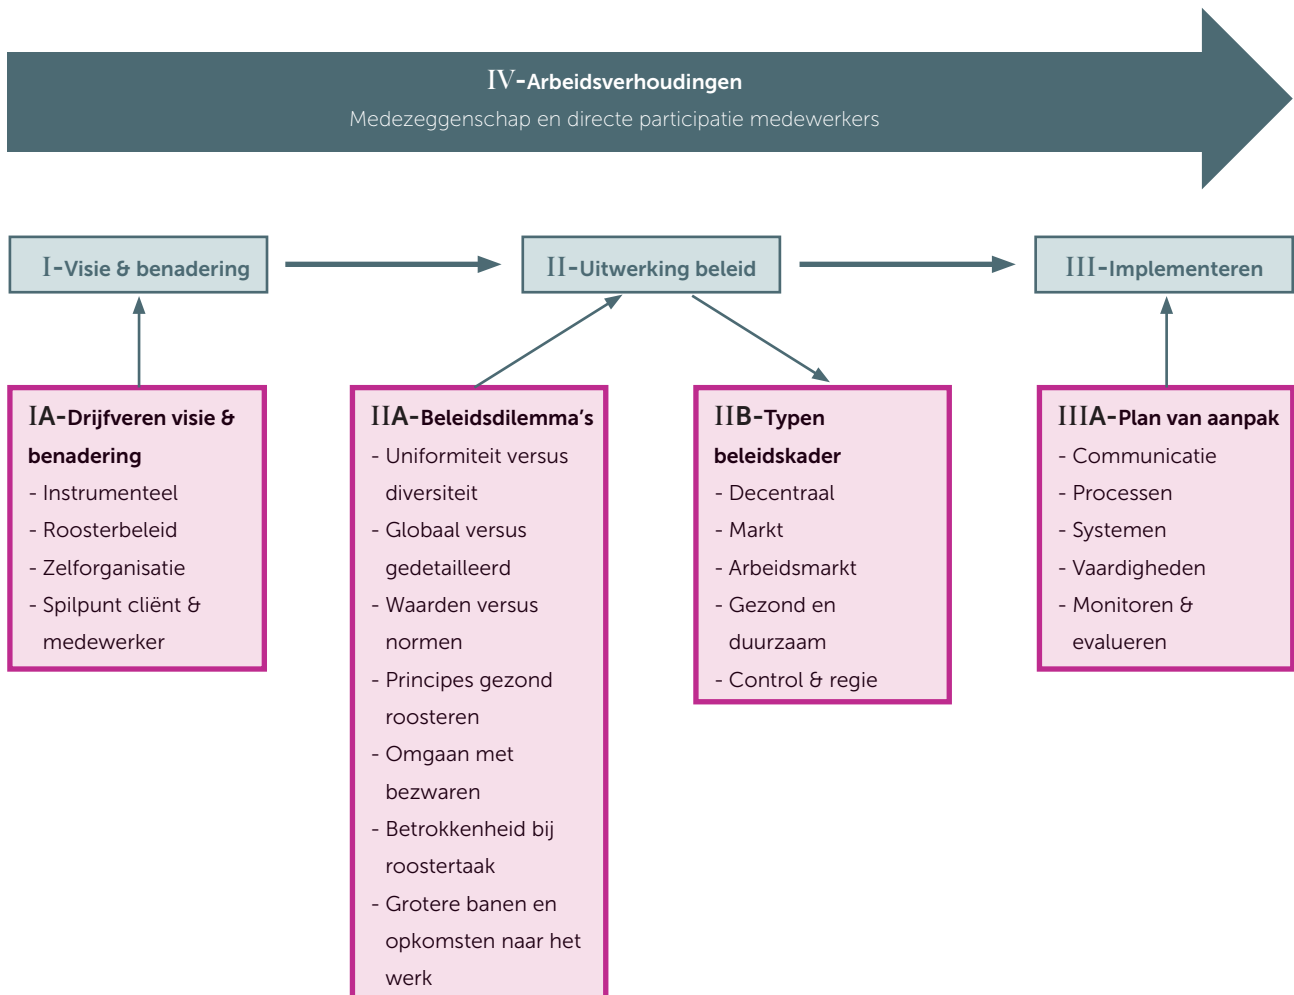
IV-Arbeidsverhoudingen
Medezeggenschap en directe participatie medewerkers

I-Visie & benadering

II-Uitwerking beleid

III-Implementeren

IA-Drijfveren visie & benadering
- Instrumenteel
- Roosterbeleid
- Zelforganisatie
- Spilpunt cliënt & medewerker

IIA-Beleidsdilemma's
- Uniformiteit versus diversiteit
- Globaal versus gedetailleerd
- Waarden versus normen
- Principes gezond roosteren
- Omgaan met bezwaren
- Betrokkenheid bij roostertaak
- Grotere banen en opkomsten naar het werk

IIB-Typen beleidskader
- Decentraal
- Markt
- Arbeidsmarkt
- Gezond en duurzaam
- Control & regie

IIIA-Plan van aanpak
- Communicatie
- Processen
- Systemen
- Vaardigheden
- Monitoren & evalueren